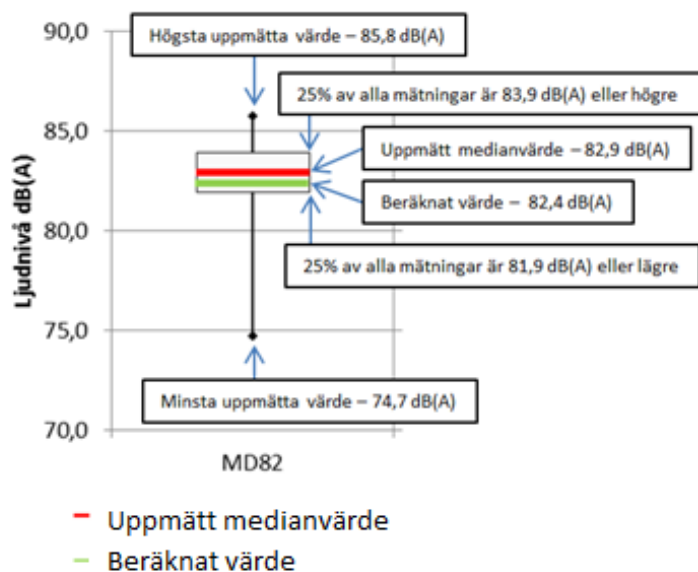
90,0
85,0
80,0
75,0
70,0
Ljudnivå dB(A)

Högsta uppmätta värde – 85,8 dB(A)
25% av alla mätningar är 83,9 dB(A) eller högre
Uppmätt medianvärde – 82,9 dB(A)
Beräknat värde – 82,4 dB(A)
25% av alla mätningar är 81,9 dB(A) eller lägre
Minsta uppmätta värde – 74,7 dB(A)

MD82

Uppmätt medianvärde
Beräknat värde